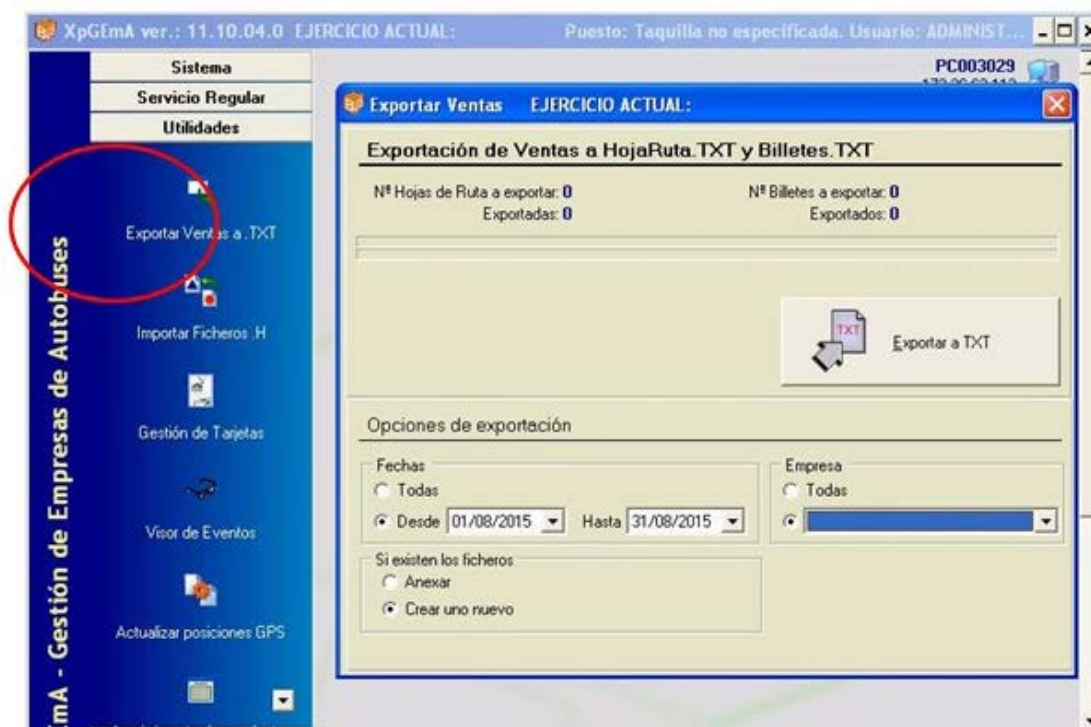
XpGEmA ver.: 11.10.04.0 EJERCICIO ACTUAL: Puesto: Taquilla no especificada. Usuario: ADMINIST...

Sistema
Servicio Regular
Utilidades

Exportar Ventas a .TXT
Importar Ficheros .H
Gestión de Tarjetas
Visor de Eventos
Actualizar posiciones GPS

emA - Gestión de Empresas de Autobuses

PC003029

Exportar Ventas EJERCICIO ACTUAL:

Exportación de Ventas a HojaRuta.TXT y Billetes.TXT

Nº Hojas de Ruta a exportar: 0
Exportadas: 0
Nº Billetes a exportar: 0
Exportados: 0

TXT
Exportar a TXT

Opciones de exportación

Fechas
Todas
Desde 01/08/2015 Hasta 31/08/2015

Empresa
Todas

Si existen los ficheros
Anexar
Crear uno nuevo